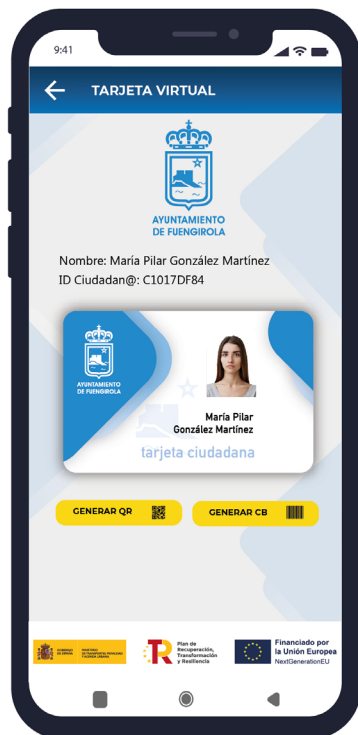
9:41

TARJETA VIRTUAL

AYUNTAMIENTO DE FUENGIROLA

Nombre: María Pilar González Martínez
ID Ciudadan@: C1017DF84

AYUNTAMIENTO DE FUENGIROLA

María Pilar González Martínez

tarjeta ciudadana

GENERAR QR

GENERAR CB

GOBIERNO DE ESPAÑA MINISTERIO DE TRANSPORTES, MOVILIDAD Y AGENDA URBANA

Plan de Recuperación, Transformación y Resiliencia

Financiado por la Unión Europea NextGenerationEU